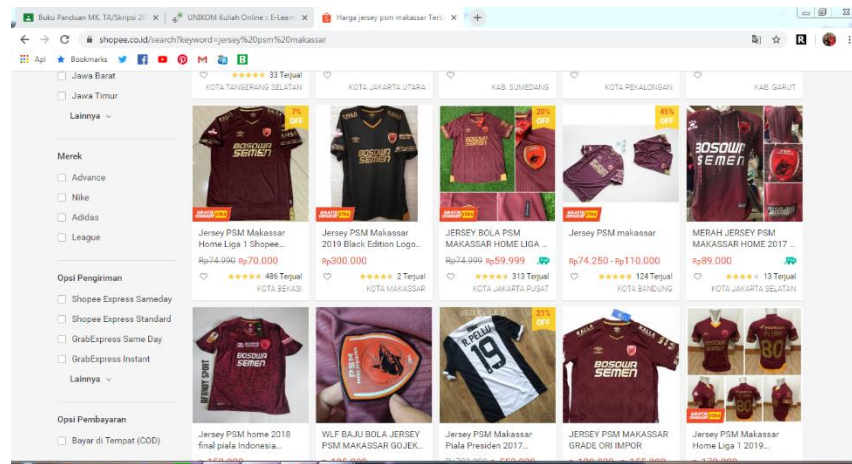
Buku Panduan MK TA/Skripsi 20 ×
UNIKOM Kuliah Online :: E-Lear ×
Harga jersey psm makassar Terb ×
+

shopee.co.id/search?keyword=jersey%20psm%20makassar

Apl  Bookmarks

Jawa Barat
Jawa Timur
Lainnya

Merek
Advance
Nike
Adidas
League

Opsi Pengiriman
Shopee Express Sameday
Shopee Express Standard
GrabExpress Same Day
GrabExpress Instant
Lainnya

Opsi Pembayaran
Bayar di Tempat (COD)

33 Terjual
KOTA TANGERANG SELATAN
KOTA JAKARTA UTARA
KAB. SUMEDANG
KOTA PEKALONGAN
KAB. GARUT

7% OFF
BOSOWA SEMEN
Jersey PSM Makassar Home Liga 1 Shopee...
Rp74.990 Rp70.000
486 Terjual
KOTA BEKASI

BOSOWA SEMEN
Jersey PSM Makassar 2019 Black Edition Logo...
Rp300.000
2 Terjual
KOTA MAKASSAR

20% OFF
JERSEY BOLA PSM MAKASSAR HOME LIGA ...
Rp74.999 Rp59.999
313 Terjual
KOTA JAKARTA PUSAT

45% OFF
Jersey PSM makassar
Rp74.250 - Rp110.000
124 Terjual
KOTA BANDUNG

BOSOWA SEMEN
MERAH JERSEY PSM MAKASSAR HOME 2017 ...
Rp89.000
13 Terjual
KOTA JAKARTA SELATAN

BOSOWA SEMEN
Jersey PSM home 2018 final piala Indonesia...

WLF BAJU BOLA JERSEY PSM MAKASSAR GOJEK...

21% OFF
R. PELLU 19
Jersey PSM Makassar Piala Presiden 2017...

BOSOWA SEMEN
JERSEY PSM MAKASSAR GRADE ORI IMPOR

80
Jersey PSM Makassar Home Liga 1 2019...